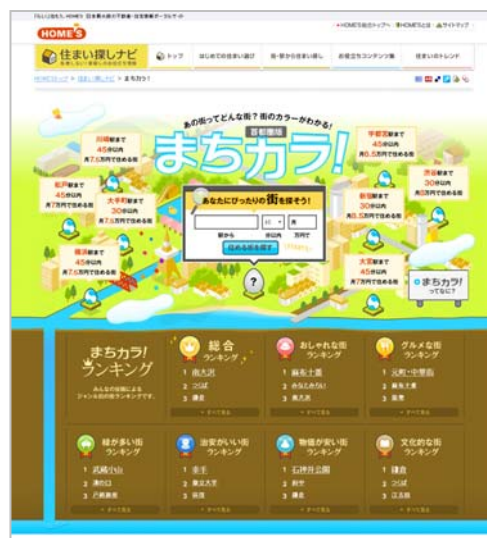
HOME'S

住まい探しナビ

トップ　はじめての住まい選び　街・駅から住まい探し　お役立ちコンテンツ集　住まいのトレンド

HOME'Sトップ > 住まい探しナビ > まちカラ!

あの街ってどんな街? 街のカラーがわかる!

首都圏版

まちカラ!

川崎駅まで 45分以内 月7.5万円で住める街

松戸駅まで 45分以内 月7万円で住める街

大手町駅まで 30分以内 月7万円で住める街

横浜駅まで 45分以内 月7.5万円で住める街

宇都宮駅まで 45分以内 月8.5万円で住める街

新宿駅まで 30分以内 月8.5万円で住める街

渋谷駅まで 30分以内 月8万円で住める街

大宮駅まで 45分以内 月7万円で住める街

あなたにぴったりの街を探そう!

駅から　分以内　万円で

住める街を探す

まちカラ! って何?

まちカラ! ランキング

総合 ランキング
1 吉祥寺
2 つくば
3 鎌倉

おしゃれな街 ランキング
1 麻布十番
2 みなとみらい
3 恵比寿

グルメな街 ランキング
1 元町・中華街
2 麻布十番
3 築地

緑が多い街 ランキング
1 武蔵小山
2 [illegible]
3 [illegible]

治安がいい街 ランキング
1 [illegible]
2 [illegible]
3 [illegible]

物価が安い街 ランキング
1 石神井公園
2 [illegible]
3 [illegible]

文化的な街 ランキング
1 鎌倉
2 つくば
3 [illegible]